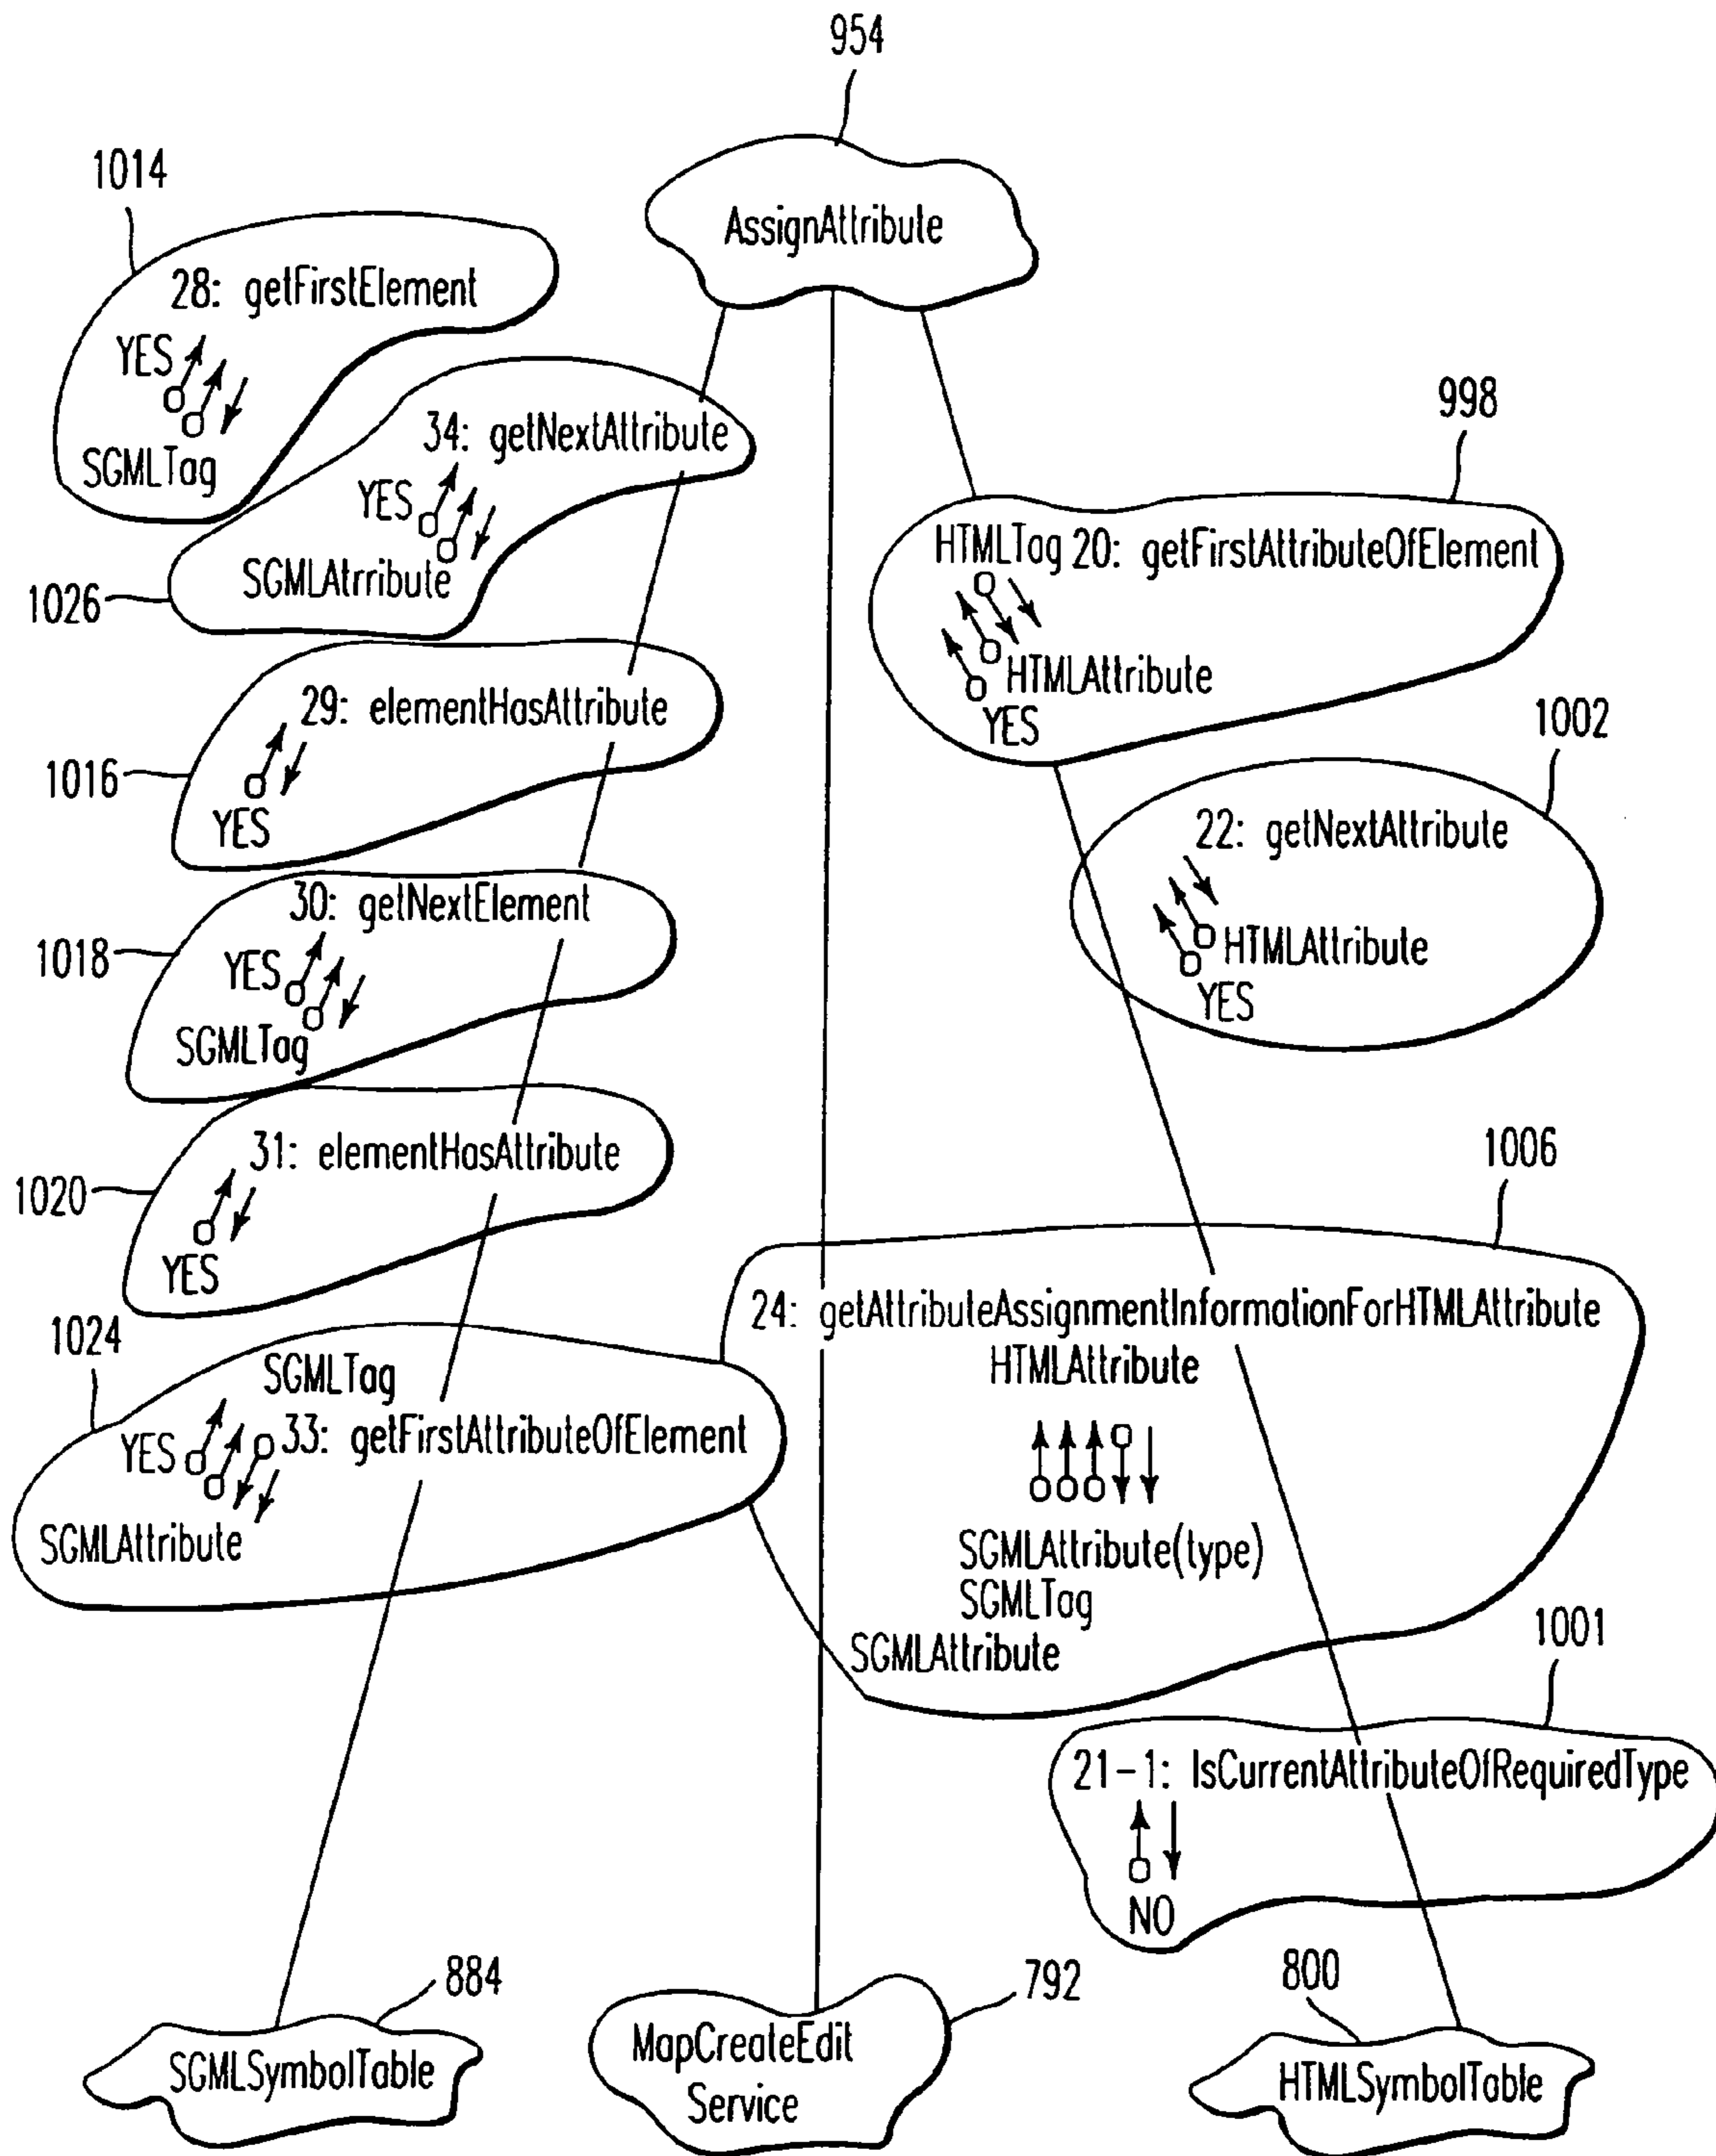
954

AssignAttribute

1014

28: getFirstElement

YES

SGMLTag

34: getNextAttribute

YES

SGMLAtrribute

1026

998

HTMLTag 20: getFirstAttributeOfElement

HTMLAttribute

YES

29: elementHasAttribute

1016

YES

1002

22: getNextAttribute

HTMLAttribute

YES

30: getNextElement

1018

YES

SGMLTag

31: elementHasAttribute

1020

YES

1006

24: getAttributeAssignmentInformationForHTMLAttribute

HTMLAttribute

SGMLAttribute(type)

SGMLTag

SGMLAttribute

1024

SGMLTag

YES

33: getFirstAttributeOfElement

SGMLAttribute

1001

21-1: IsCurrentAttributeOfRequiredType

NO

884

SGMLSymbolTable

792

MapCreateEdit Service

800

HTMLSymbolTable